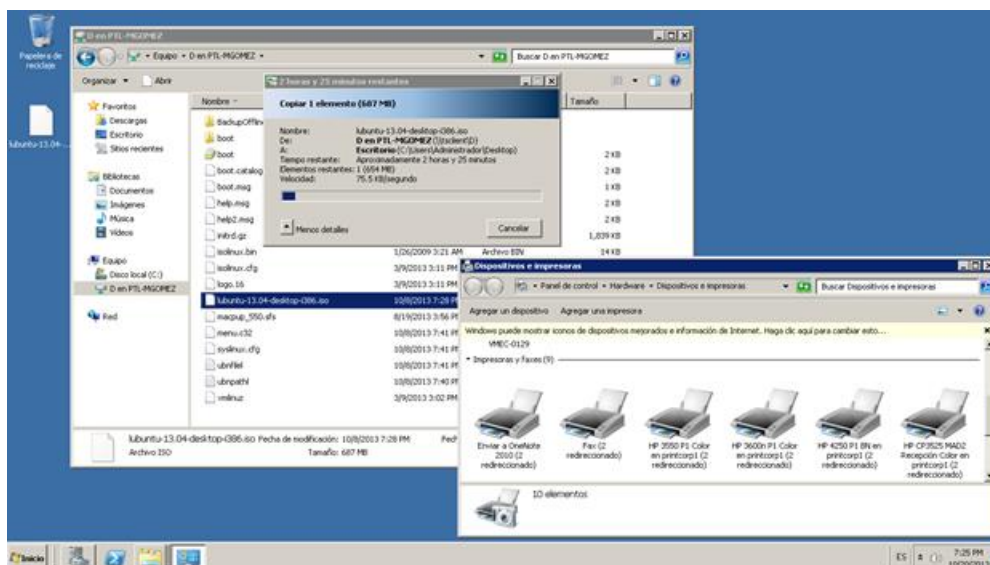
Papelera de reciclaje

lubuntu-13.04-...

D en PTL-MGOMEZ

Equipo • D en PTL-MGOMEZ •

Buscar D en PTL-MGOMEZ

Organizar ▾ Abrir

Favoritos
Descargas
Escritorio
Sitios recientes

Bibliotecas
Documentos
Imágenes
Música
Vídeos

Equipo
Disco local (C:)
D en PTL-MGOMEZ

Red

Nombre
BackupOffline
boot
boot
boot.catalog
boot.msg
help.msg
help2.msg
initrd.gz
isolinux.bin
isolinux.cfg
logo.16
lubuntu-13.04-desktop-i386.iso
macpup_550.sfs
menu.c32
syslinux.cfg
ubnfilel
ubnpathl
vmlinuz

Tamaño
2 KB
2 KB
1 KB
2 KB
2 KB
1,039 KB
1/26/2009 3:21 AM Archivo BIN 14 KB
3/9/2013 3:11 PM
3/9/2013 3:11 PM
10/8/2013 7:28 PM
8/19/2013 3:56 PM
10/8/2013 7:41 PM
10/8/2013 7:41 PM
10/8/2013 7:41 PM
10/8/2013 7:40 PM
3/9/2013 3:02 PM

lubuntu-13.04-desktop-i386.iso Fecha de modificación: 10/8/2013 7:28 PM
Archivo ISO Tamaño: 687 MB

2 horas y 25 minutos restantes
Copiar 1 elemento (687 MB)
Nombre: lubuntu-13.04-desktop-i386.iso
De: D en PTL-MGOMEZ (\\tsclient\D)
A: Escritorio (C:\Users\Administrador\Desktop)
Tiempo restante: Aproximadamente 2 horas y 25 minutos
Elementos restantes: 1 (654 MB)
Velocidad: 75.5 KB/segundo
Menos detalles
Cancelar

Dispositivos e impresoras
Panel de control • Hardware • Dispositivos e impresoras
Buscar Dispositivos e impresoras
Agregar un dispositivo Agregar una impresora
Windows puede mostrar iconos de dispositivos mejorados e información de Internet. Haga clic aquí para cambiar esto....
VMEC-0129
Impresoras y faxes (9)
Enviar a OneNote 2010 (2 redireccionado)
Fax (2 redireccionado)
HP 3550 P1 Color en printcorp1 (2 redireccionado)
HP 3600n P1 Color en printcorp1 (2 redireccionado)
HP 4250 P1 BN en printcorp1 (2 redireccionado)
HP CP3525 MAD2 Recepción Color en printcorp1 (2 redireccionado)
10 elementos

Inicio
ES 7:25 PM